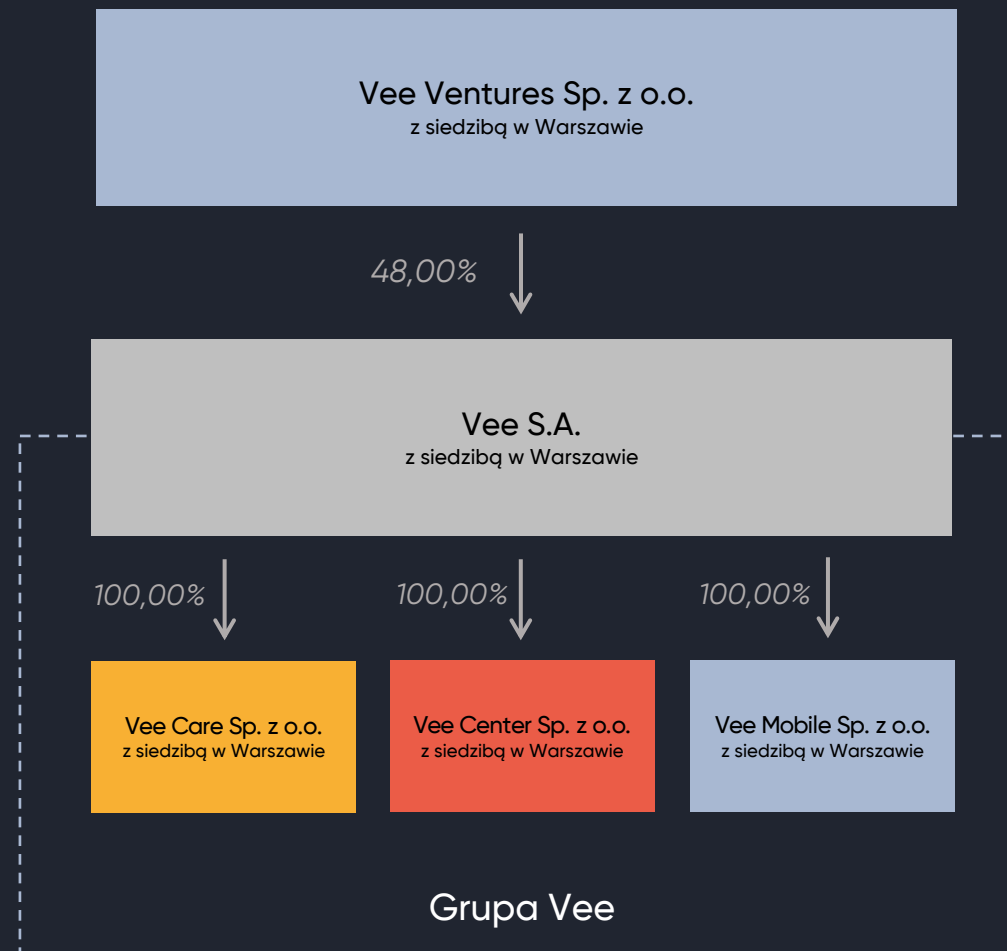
Vee Ventures Sp. z o.o.
z siedzibą w Warszawie

48,00%

Vee S.A.
z siedzibą w Warszawie

100,00%

100,00%

100,00%

Vee Care Sp. z o.o.
z siedzibą w Warszawie

Vee Center Sp. z o.o.
z siedzibą w Warszawie

Vee Mobile Sp. z o.o.
z siedzibą w Warszawie

Grupa Vee